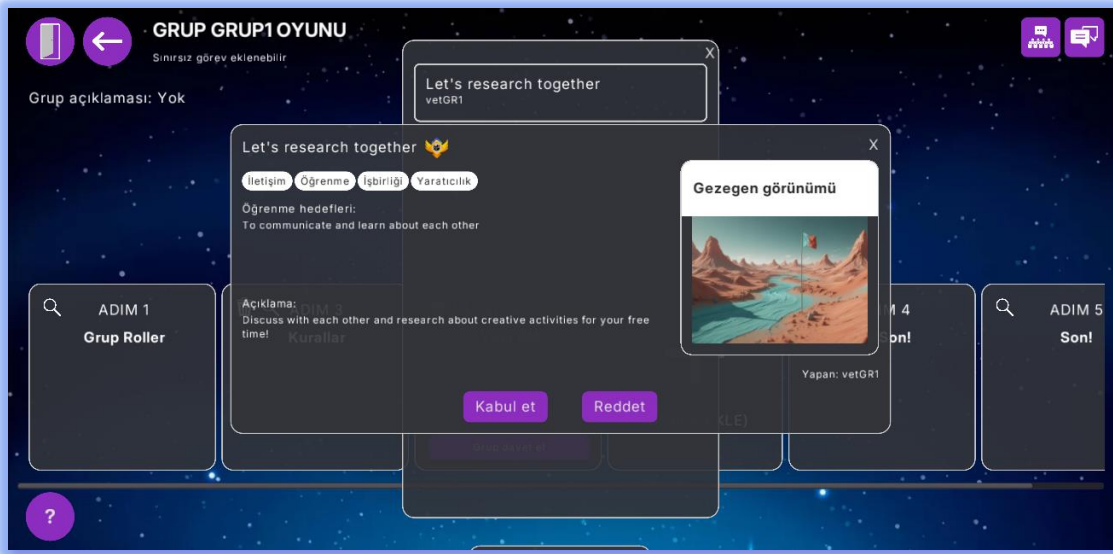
GRUP GRUP1 OYUNU

Sınırsız görev eklenebilir

Grup açıklaması: Yok

X

Let's research together
vetGR1

Let's research together

X

İletişim Öğrenme İşbirliği Yaratıcılık

Öğrenme hedefleri:
To communicate and learn about each other

Açıklama:
Discuss with each other and research about creative activities for your free time!

Kabul et Reddet

Gezegen görünümü

ADIM 1
Grup Roller

ADIM 3
Kurallar

ADIM 4
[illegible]on!

ADIM 5
Son!

Yapan: vetGR1

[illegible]KLE)

?